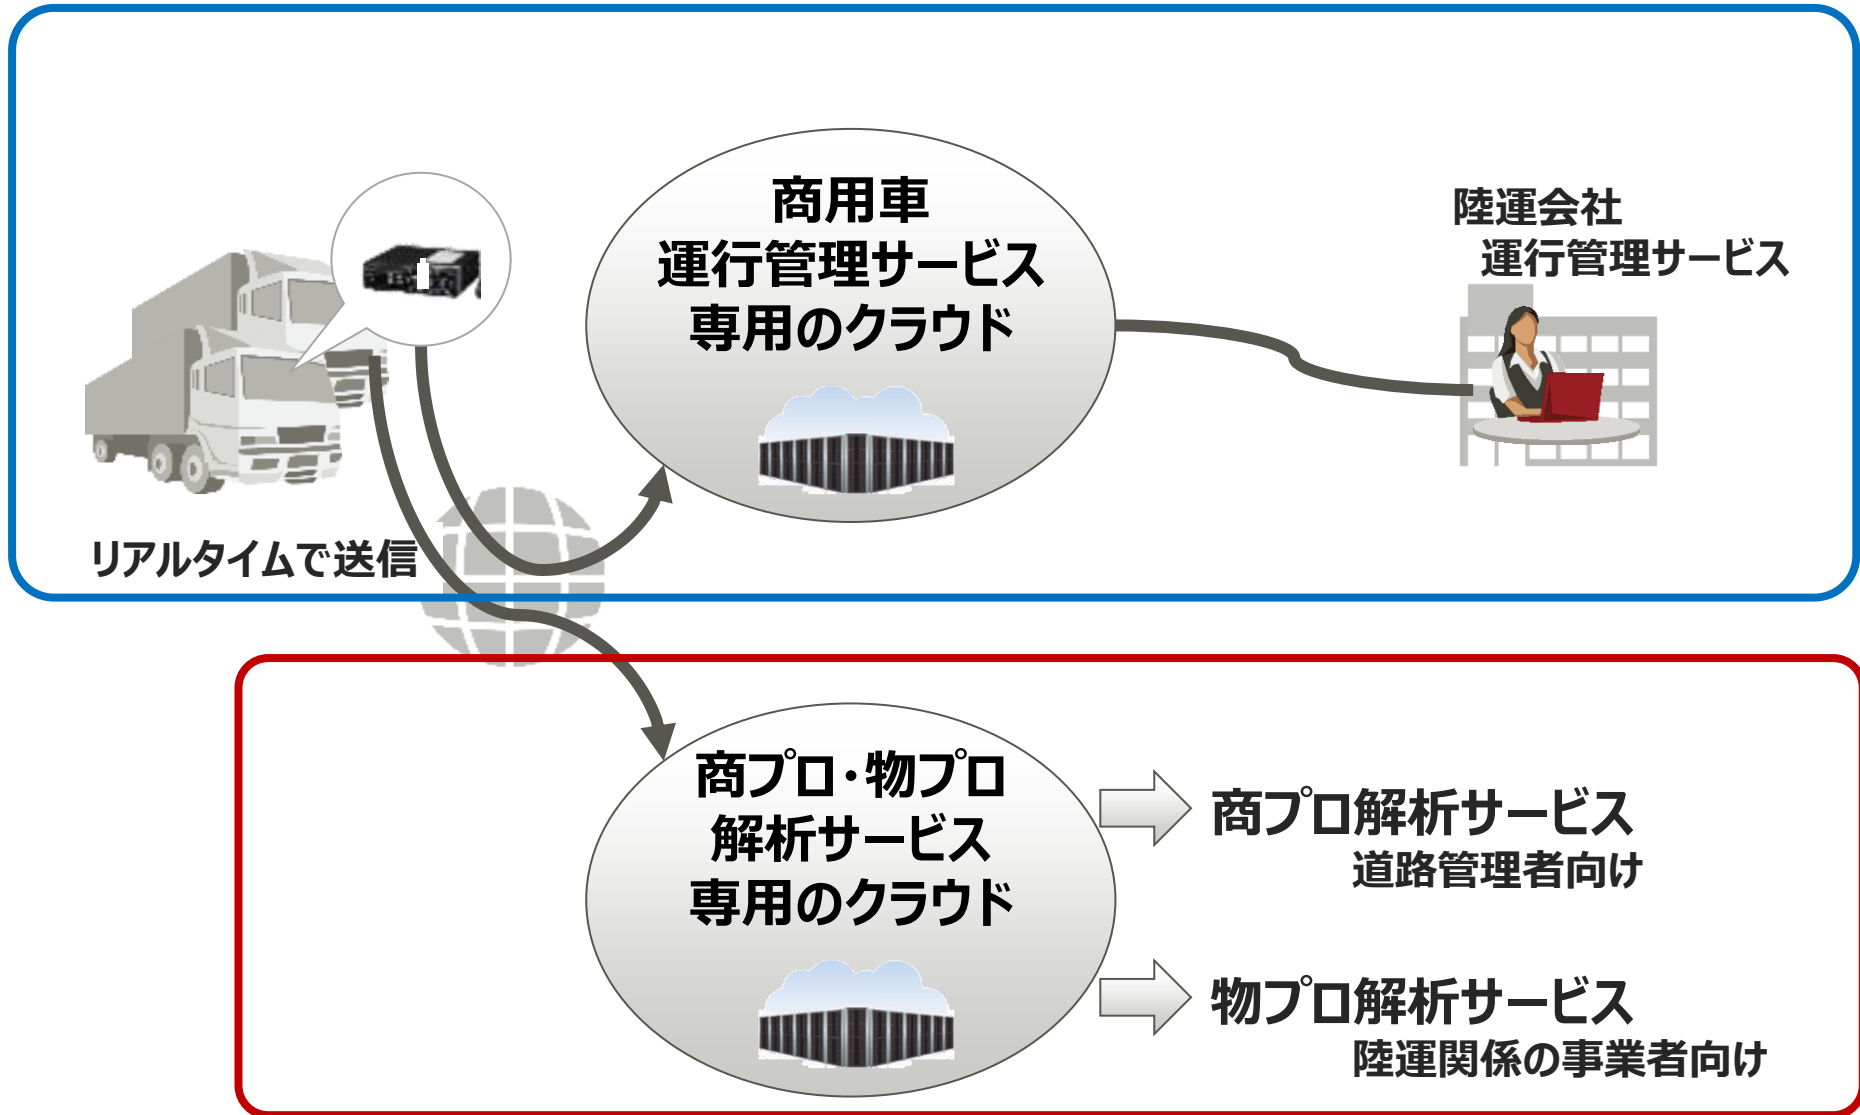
商用車
運行管理サービス
専用のクラウド

陸運会社
運行管理サービス

リアルタイムで送信

商プロ・物プロ
解析サービス
専用のクラウド

商プロ解析サービス
道路管理者向け

物プロ解析サービス
陸運関係の事業者向け